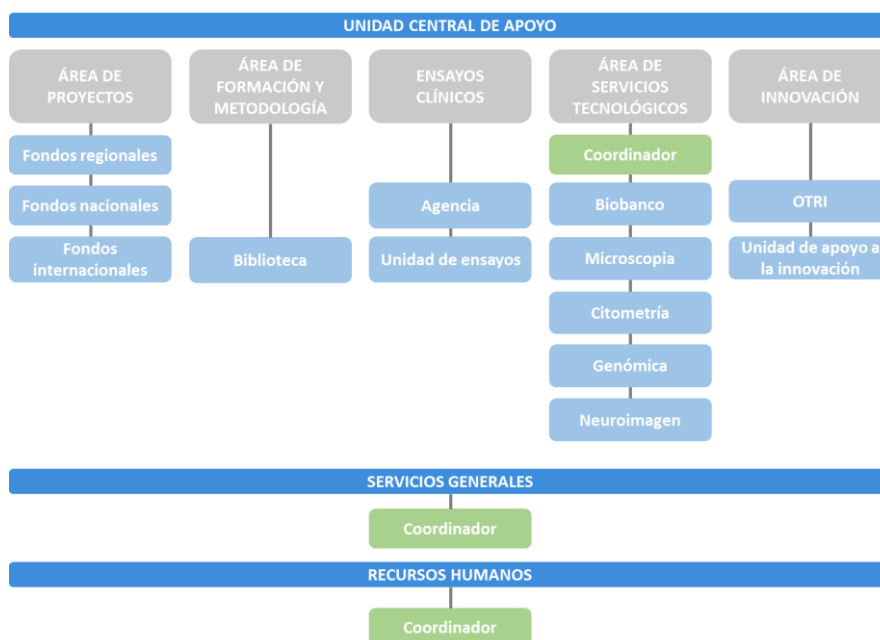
UNIDAD CENTRAL DE APOYO

ÁREA DE PROYECTOS

Fondos regionales

Fondos nacionales

Fondos internacionales

ÁREA DE FORMACIÓN Y METODOLOGÍA

Biblioteca

ENSAYOS CLÍNICOS

Agencia

Unidad de ensayos

ÁREA DE SERVICIOS TECNOLÓGICOS

Coordinador

Biobanco

Microscopia

Citometría

Genómica

Neuroimagen

ÁREA DE INNOVACIÓN

OTRI

Unidad de apoyo a la innovación

SERVICIOS GENERALES

Coordinador

RECURSOS HUMANOS

Coordinador